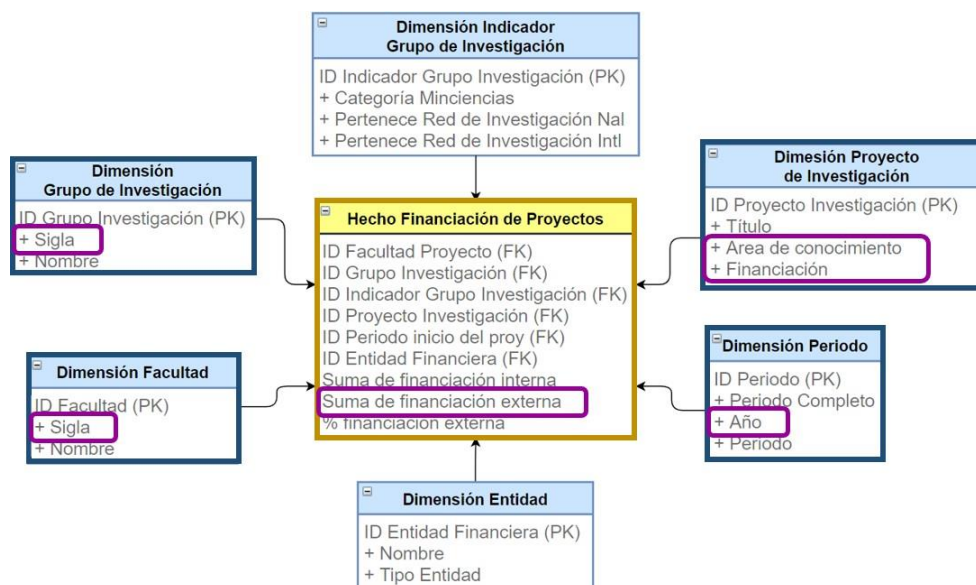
Dimensión Indicador
Grupo de Investigación

ID Indicador Grupo Investigación (PK)
+ Categoría Minciencias
+ Pertenece Red de Investigación Nal
+ Pertenece Red de Investigación Intl

Dimensión
Grupo de Investigación

ID Grupo Investigación (PK)
+ Sigla
+ Nombre

Hecho Financiación de Proyectos

ID Facultad Proyecto (FK)
ID Grupo Investigación (FK)
ID Indicador Grupo Investigación (FK)
ID Proyecto Investigación (FK)
ID Periodo inicio del proy (FK)
ID Entidad Financiera (FK)
Suma de financiación interna
Suma de financiación externa
% financiación externa

Dimesión Proyecto
de Investigación

ID Proyecto Investigación (PK)
+ Título
+ Area de conocimiento
+ Financiación

Dimensión Facultad

ID Facultad (PK)
+ Sigla
+ Nombre

Dimensión Periodo

ID Periodo (PK)
+ Periodo Completo
+ Año
+ Periodo

Dimensión Entidad

ID Entidad Financiera (PK)
+ Nombre
+ Tipo Entidad